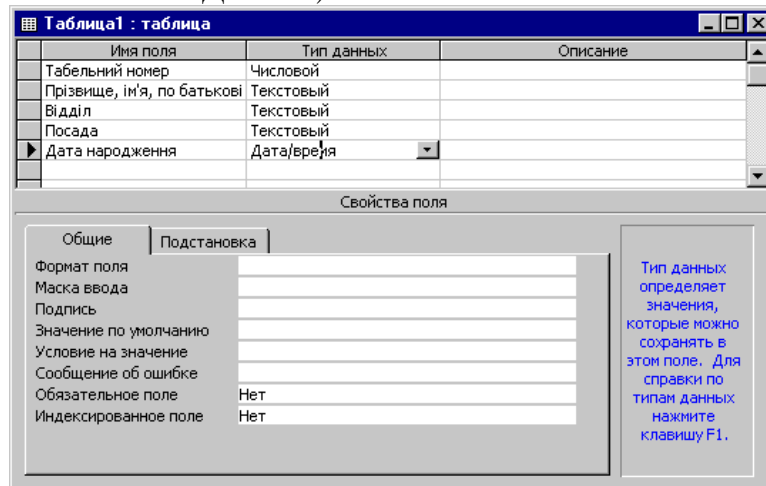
Таблица1 : таблица

| Имя поля | Тип данных | Описание |
|---|---|---|
| Табельний номер | Числовой | |
| Прізвище, ім'я, по батькові | Текстовый | |
| Відділ | Текстовый | |
| Посада | Текстовый | |
| Дата народження | Дата/время | |

Свойства поля

Общие | Подстановка

| | |
|---|---|
| Формат поля | |
| Маска ввода | |
| Подпись | |
| Значение по умолчанию | |
| Условие на значение | |
| Сообщение об ошибке | |
| Обязательное поле | Нет |
| Индексированное поле | Нет |

Тип данных определяет значения, которые можно сохранять в этом поле. Для справки по типам данных нажмите клавишу F1.